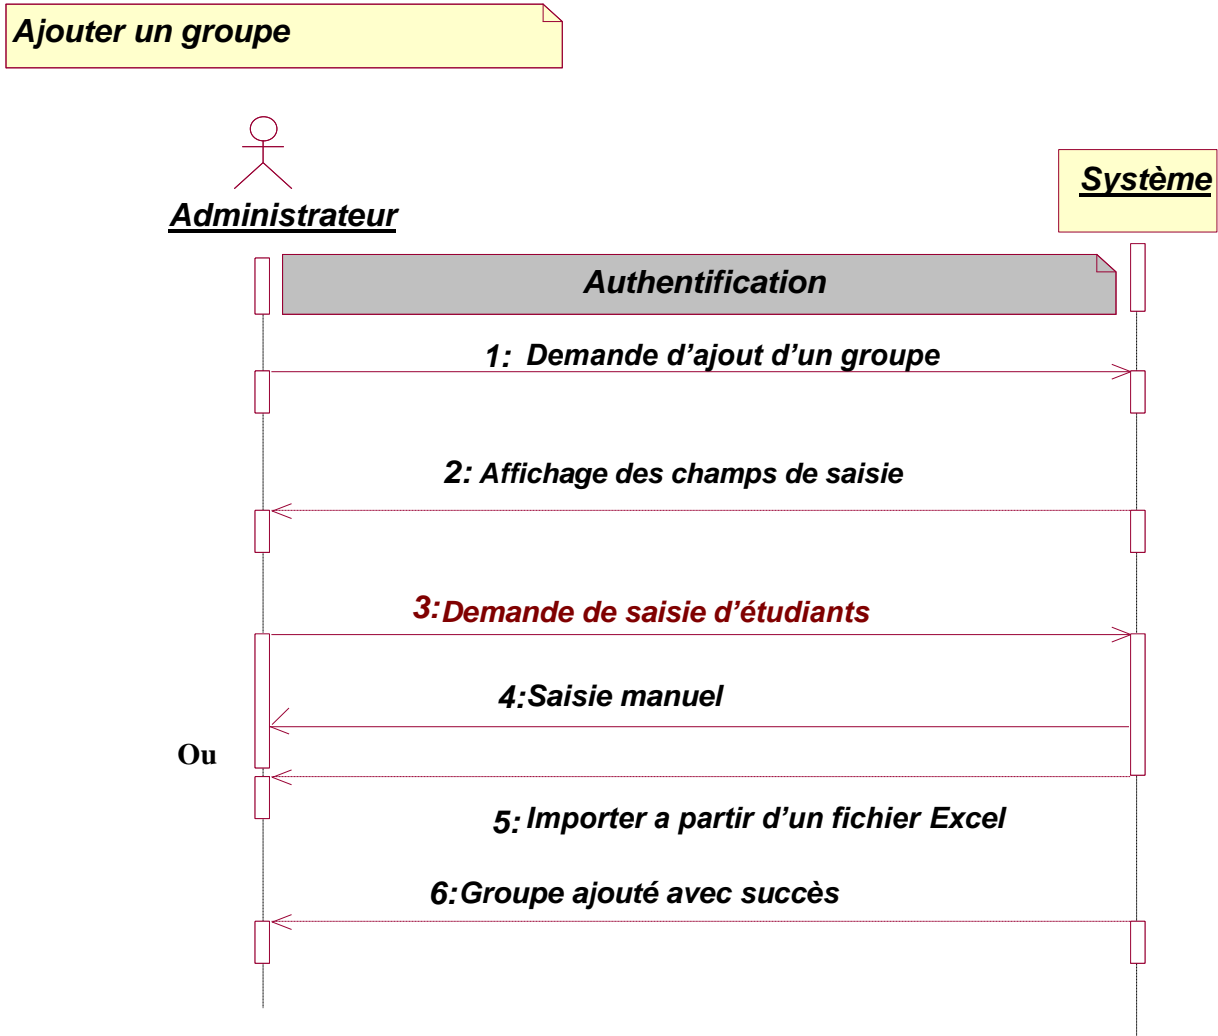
Ajouter un groupe

Administrateur

Système

Authentification

1: Demande d'ajout d'un groupe

2: Affichage des champs de saisie

3:Demande de saisie d'étudiants

4:Saisie manuel

Ou

5: Importer a partir d'un fichier Excel

6:Groupe ajouté avec succès